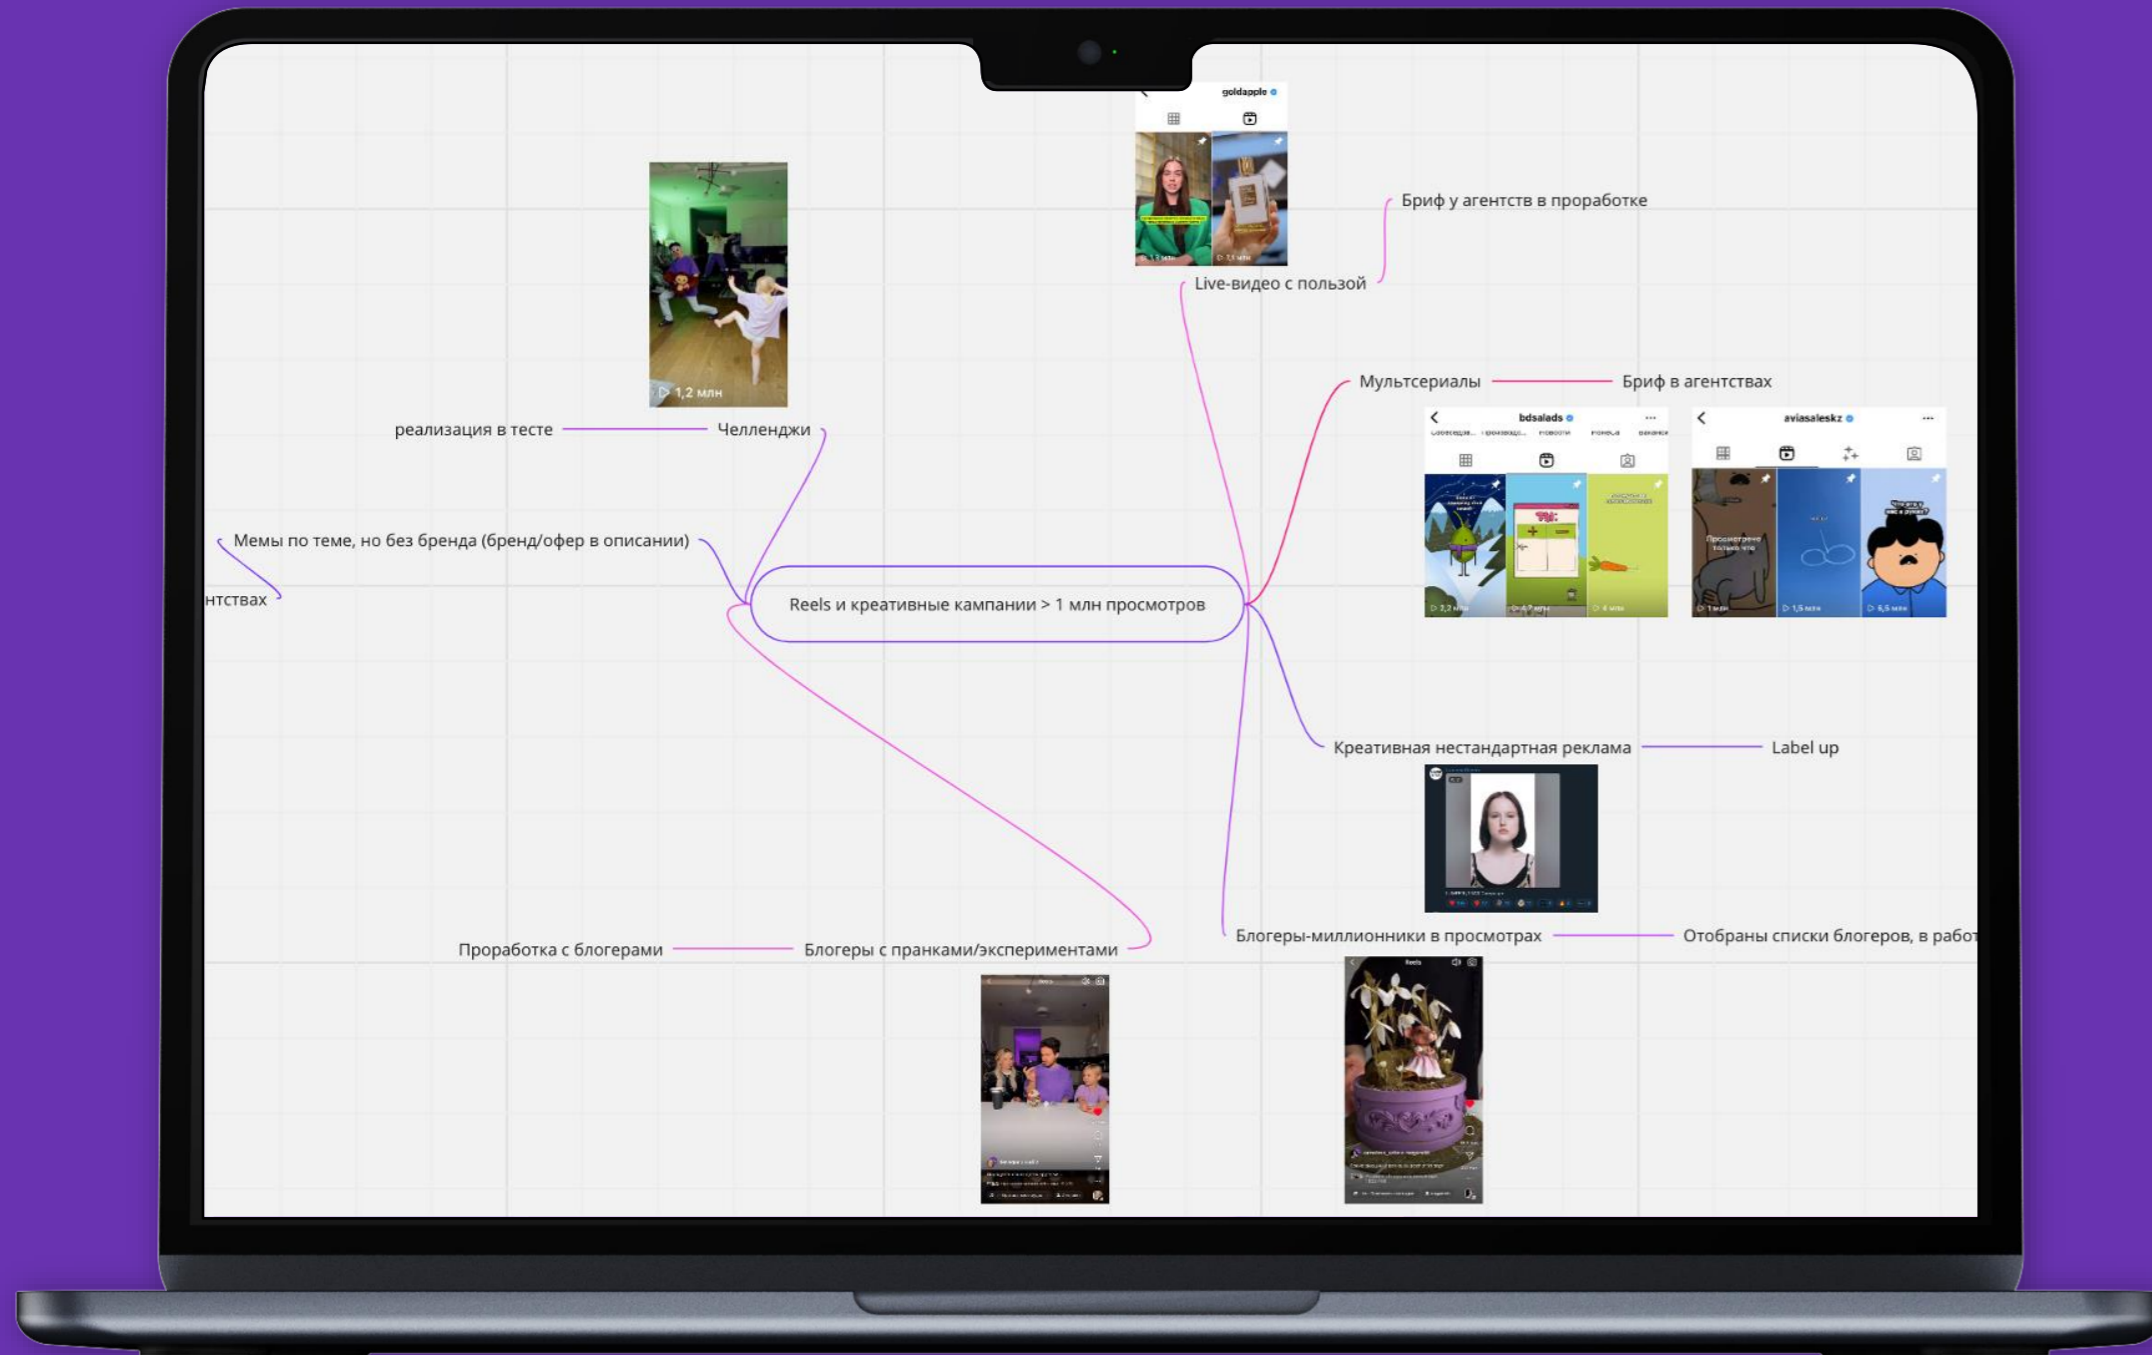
goldapple

Бриф у агентств в проработке

Live-видео с пользой

1,2 млн

реализация в тесте

Челленджи

Мультсериалы

Бриф в агентствах

bdsalads

aviasaleskz

Мемы по теме, но без бренда (бренд/офер в описании)

нтствах

Reels и креативные кампании > 1 млн просмотров

Креативная нестандартная реклама

Label up

Проработка с блогерами

Блогеры с пранками/экспериментами

Блогеры-миллионники в просмотрах

Отобраны списки блогеров, в работ